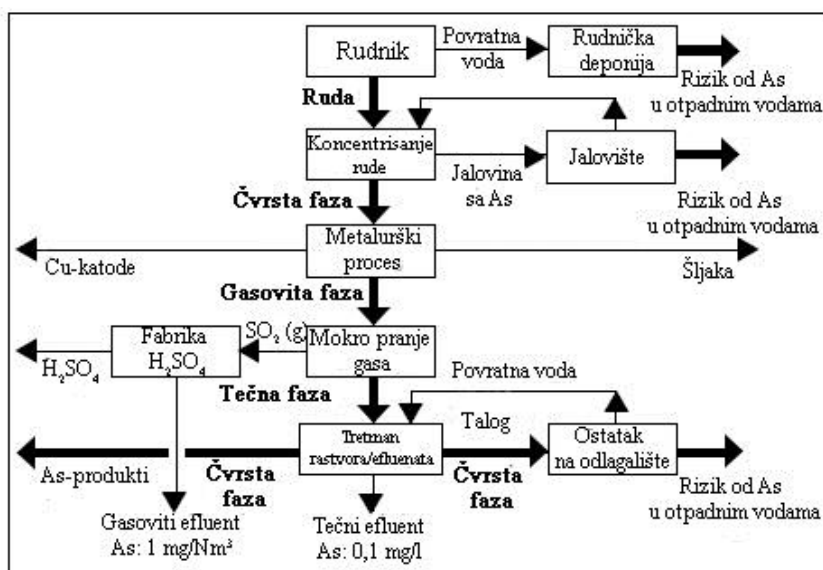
Rudnik

Povratna voda

Rudnička deponija

Rizik od As u otpadnim vodama

Ruda

Koncentrisanje rude

Jalovina sa As

Jalovište

Rizik od As u otpadnim vodama

Čvrsta faza

Metalurški proces

Cu-katode

Šljaka

Gasovita faza

Fabrika $H_2SO_4$

$SO_2$ (g)

Mokro pranje gasa

$H_2SO_4$

Tečna faza

Povratna voda

Talog

Tretman rastvora/efluenata

Ostatak na odlagalište

As-produkti

Čvrsta faza

Čvrsta faza

Rizik od As u otpadnim vodama

Gasoviti efluent As: 1 mg/Nm³

Tečni efluent As: 0,1 mg/l